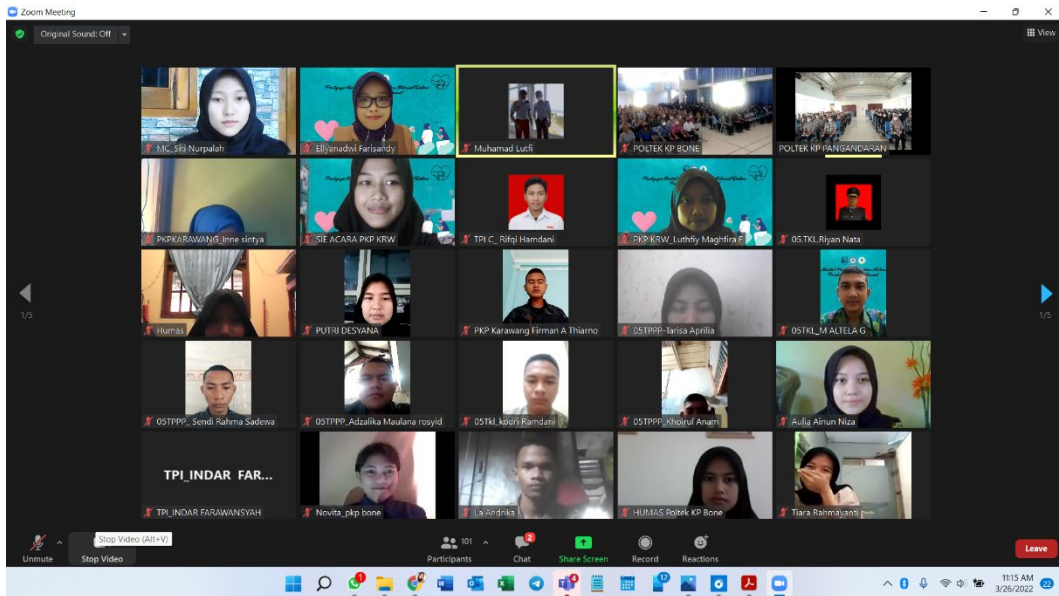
Zoom Meeting

Original Sound: Off

View

MC_Siti Nurpalah
Ellyanadwi Farisandy
Muhamad Lutfi
POLTEK KP BONE
POLTEK KP PANGANDARAN

PKPKARAWANG_Inne sintya
SIE ACARA PKP KRW
TPI C_ Rifqi Hamdani
PKP KRW_Luthfiy Maghfira F
05.TKL.Riyan Nata

Humas
PUTRI DESYANA
PKP Karawang Firman A Thiarno
05TPPP-Tarisa Aprilia
05TKL_M ALTELA G

05TPPP_ Sendi Rahma Sadewa
05TPPP_Adzalika Maulana rosyid
05Tkl_kouri Ramdani
05TPPP_Khoirul Anam
Aulia Ainun Niza

TPI_INDAR FAR...
TPI_INDAR FARAWANSYAH
Novita_pkp bone
La Andika
HUMAS Poltek KP Bone
Tiara Rahmayanti

1/5
1/5

Unmute
Stop Video (Alt+V)
Stop Video
101
Participants
2
Chat
Share Screen
Record
Reactions
Leave

11:15 AM
3/26/2022
22